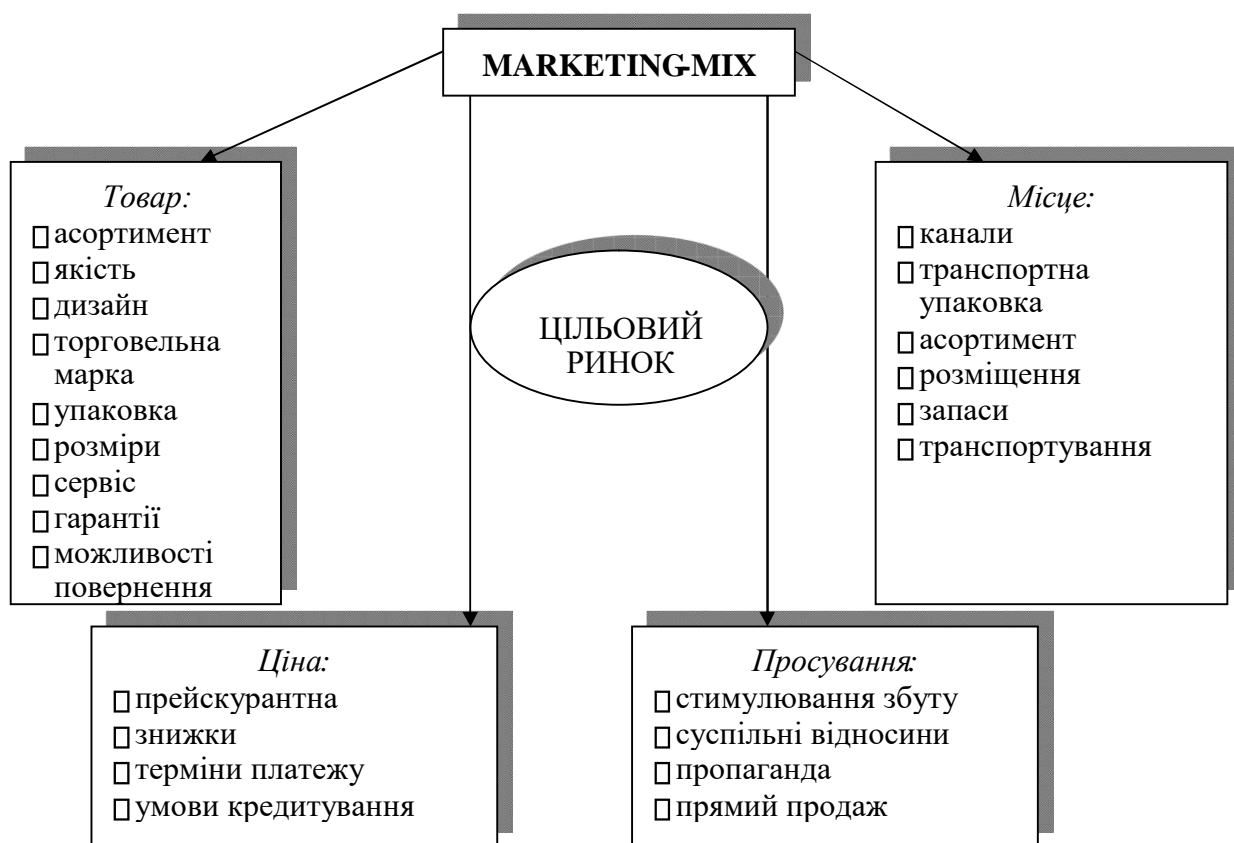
MARKETING-MIX

Товар:
□ асортимент
□ якість
□ дизайн
□ торговельна марка
□ упаковка
□ розміри
□ сервіс
□ гарантії
□ можливості повернення

ЦІЛЬОВИЙ РИНОК

Місце:
□ канали
□ транспортна упаковка
□ асортимент
□ розміщення
□ запаси
□ транспортування

Ціна:
□ прейскурантна
□ знижки
□ терміни платежу
□ умови кредитування

Просування:
□ стимулювання збуту
□ суспільні відносини
□ пропаганда
□ прямий продаж